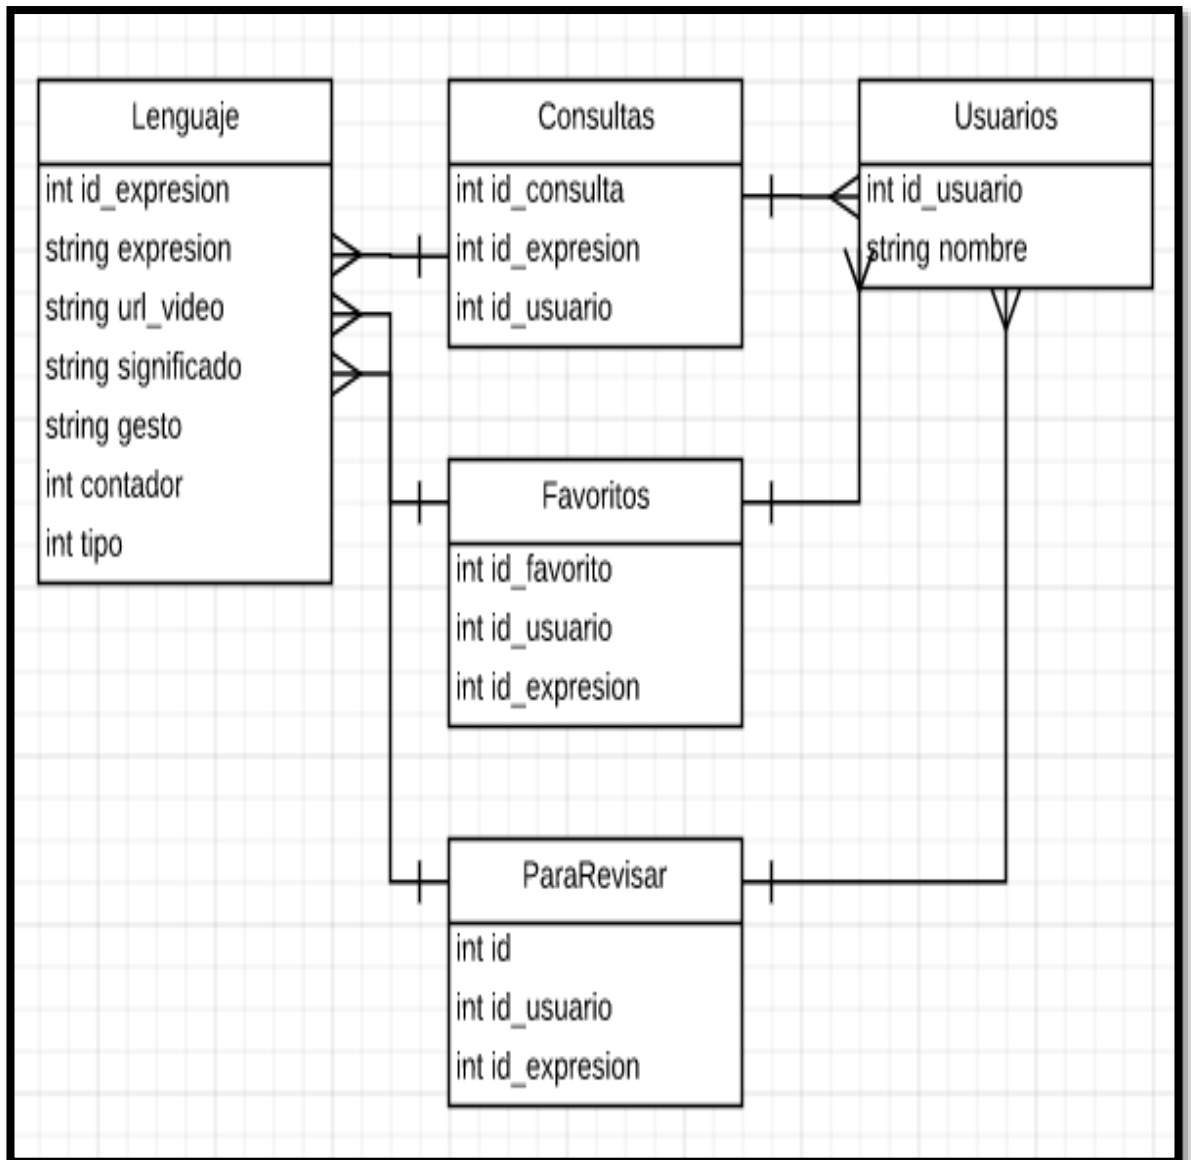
Lenguaje
int id_expresion
string expresion
string url_video
string significado
string gesto
int contador
int tipo

Consultas
int id_consulta
int id_expresion
int id_usuario

Usuarios
int id_usuario
string nombre

Favoritos
int id_favorito
int id_usuario
int id_expresion

ParaRevisar
int id
int id_usuario
int id_expresion